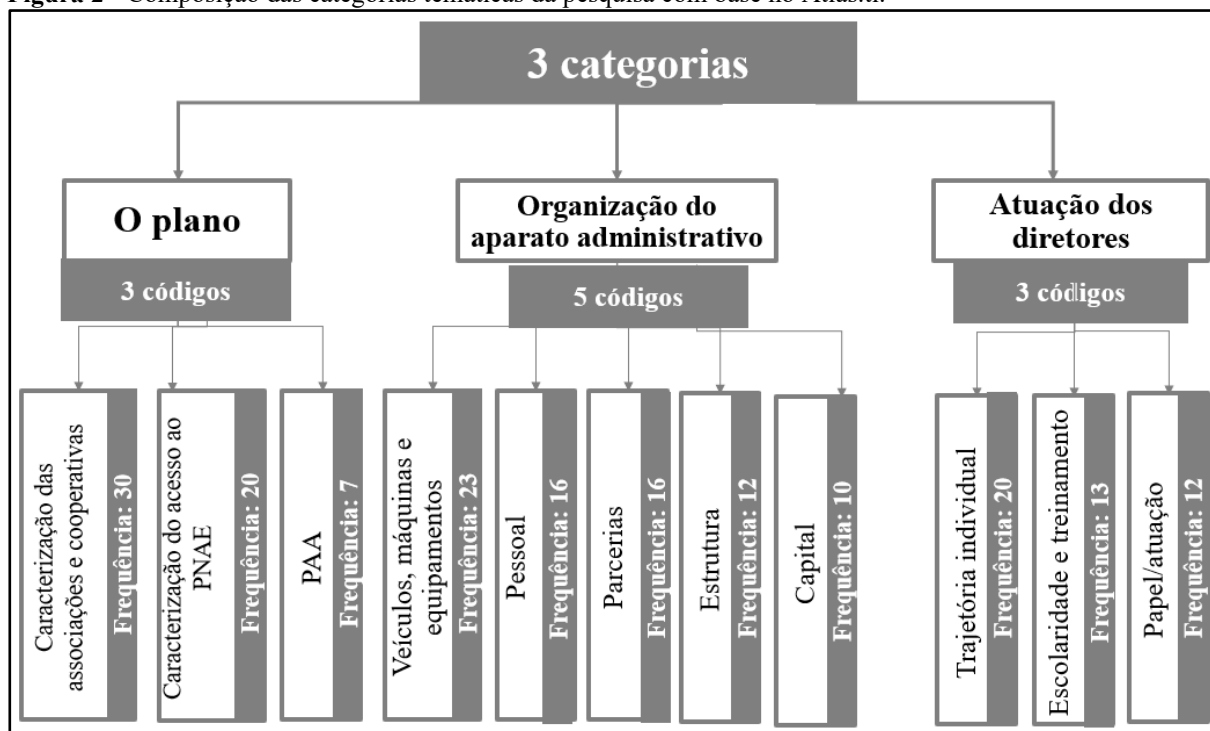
Figura 2 – Composição das categorias temáticas da pesquisa com base no Atlas.ti.

3 categorias

O plano

3 códigos

Caracterização das associações e cooperativas
Frequência: 30

Caracterização do acesso ao PNAE
Frequência: 20

PAA
Frequência: 7

Organização do aparato administrativo

5 códigos

Veículos, máquinas e equipamentos
Frequência: 23

Pessoal
Frequência: 16

Parcerias
Frequência: 16

Estrutura
Frequência: 12

Capital
Frequência: 10

Atuação dos diretores

3 códigos

Trajetória individual
Frequência: 20

Escolaridade e treinamento
Frequência: 13

Papel/atuação
Frequência: 12